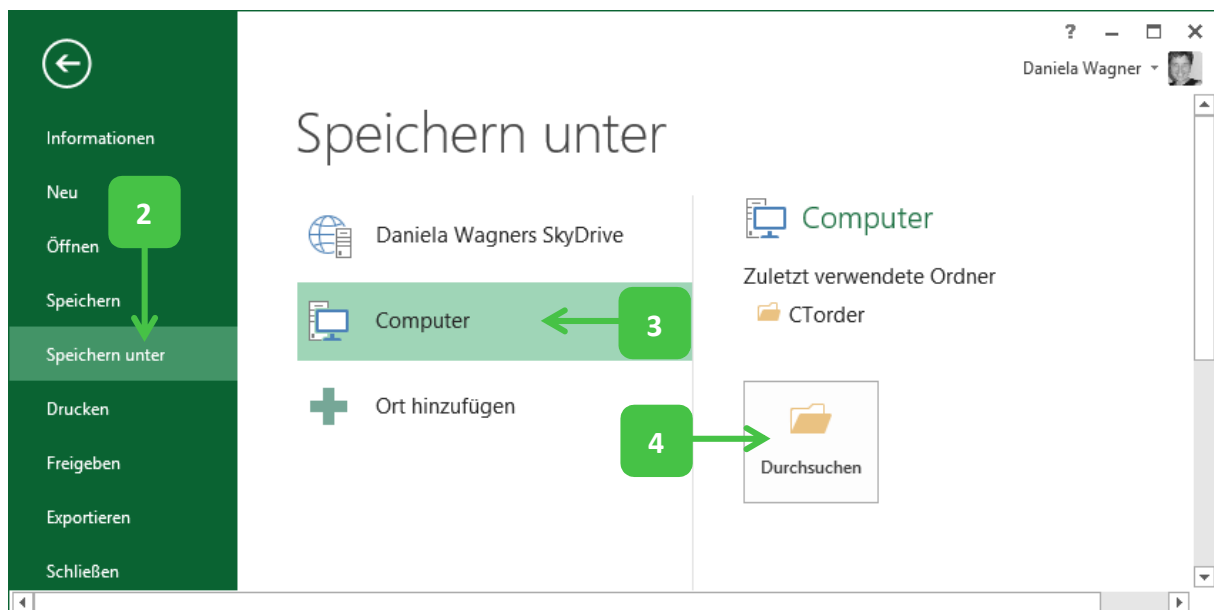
? – □ ×
Daniela Wagner

Informationen
Neu
Öffnen
Speichern
Speichern unter
Drucken
Freigeben
Exportieren
Schließen

2

Speichern unter

Daniela Wagners SkyDrive
Computer
3
Ort hinzufügen

Computer
Zuletzt verwendete Ordner
CTorder

4
Durchsuchen